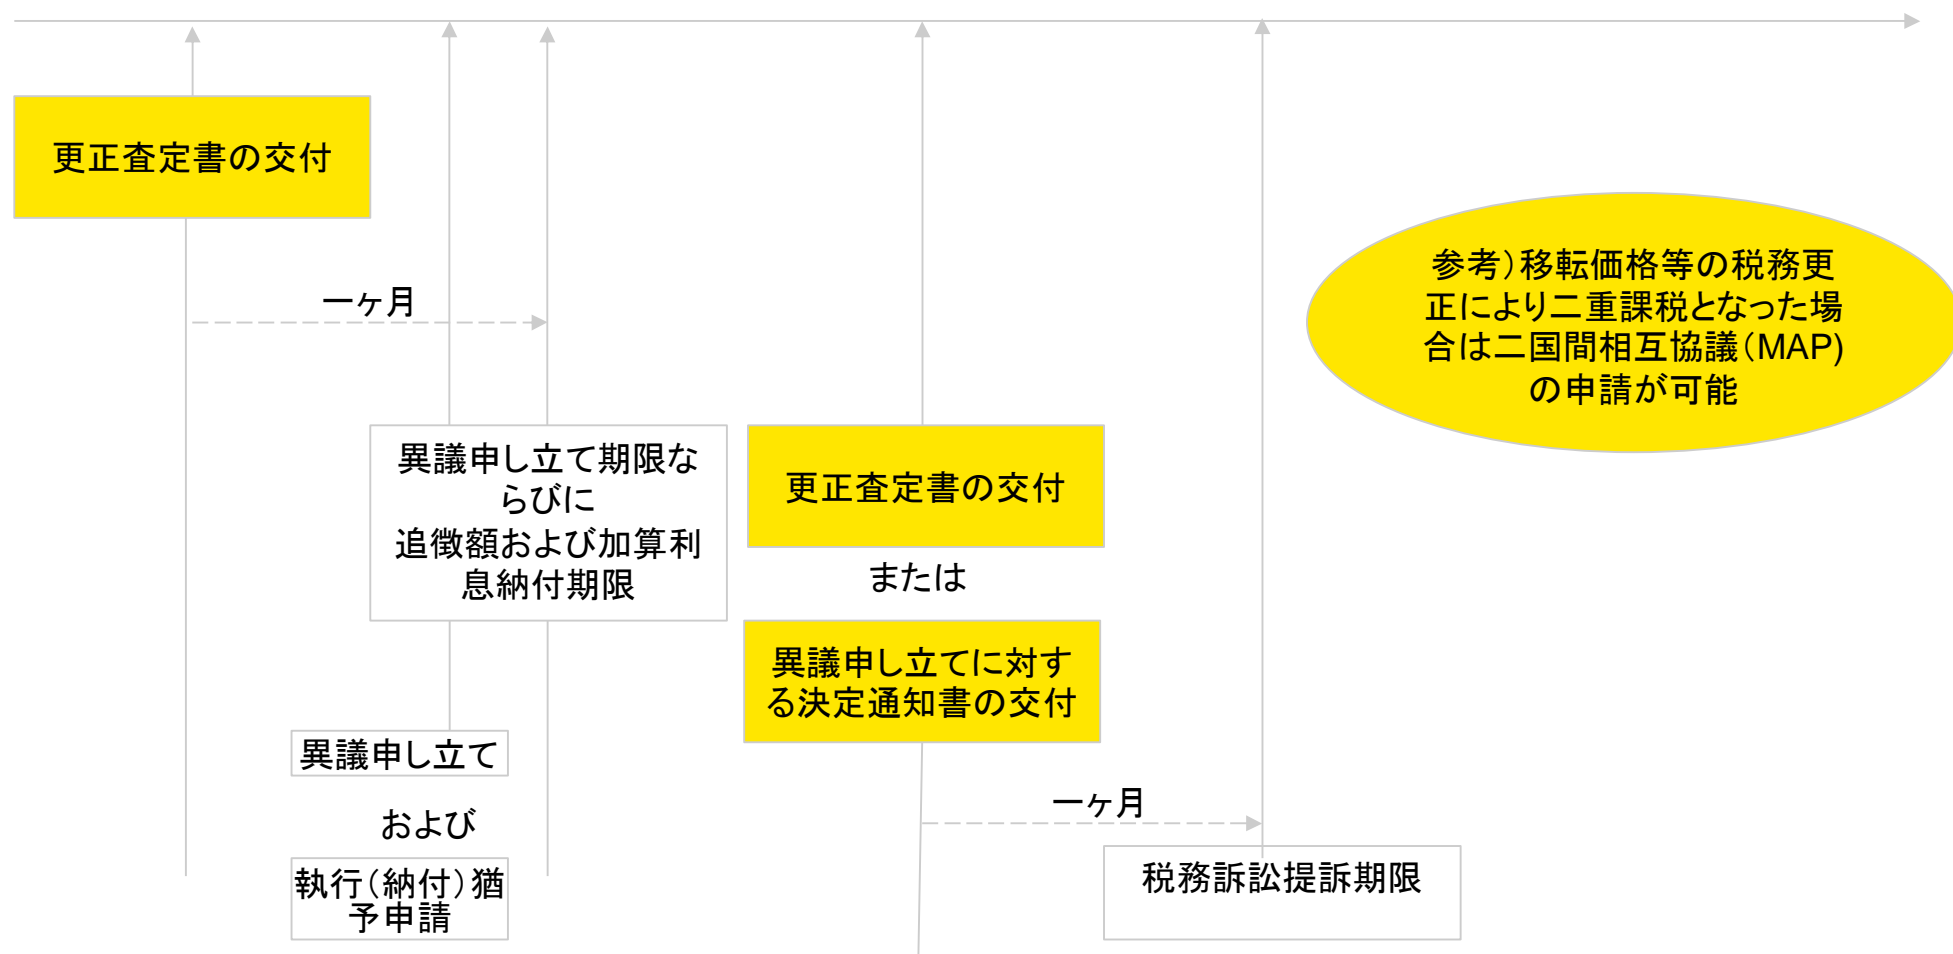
更正査定書の交付

一ヶ月

参考）移転価格等の税務更正により二重課税となった場合は二国間相互協議（MAP)の申請が可能

異議申し立て期限ならびに
追徴額および加算利息納付期限

更正査定書の交付

または

異議申し立てに対する決定通知書の交付

異議申し立て

および

執行（納付）猶予申請

一ヶ月

税務訴訟提訴期限